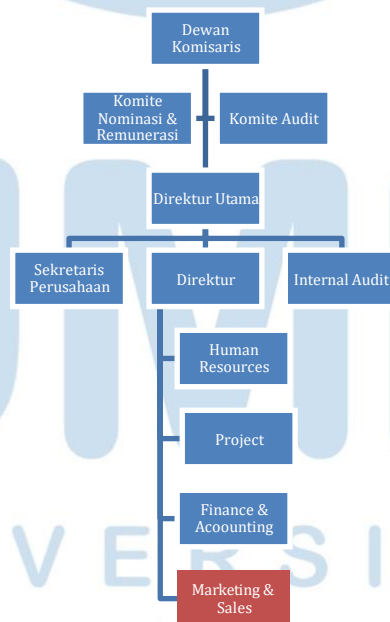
Dewan Komisaris

Komite Nominasi & Remunerasi

Komite Audit

Direktur Utama

Sekretaris Perusahaan

Direktur

Internal Audit

Human Resources

Project

Finance & Acoounting

Marketing & Sales

V E R S I